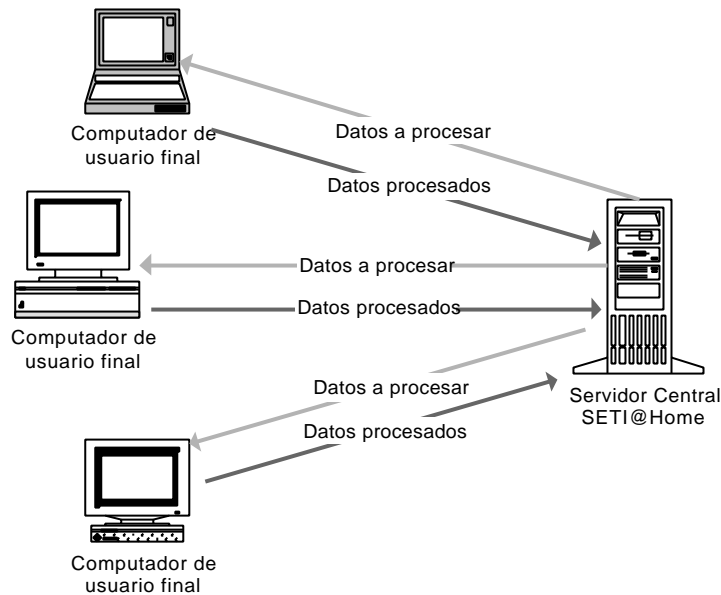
Computador de usuario final

Datos a procesar

Datos procesados

Computador de usuario final

Datos a procesar

Datos procesados

Servidor Central SETI@Home

Datos a procesar

Datos procesados

Computador de usuario final